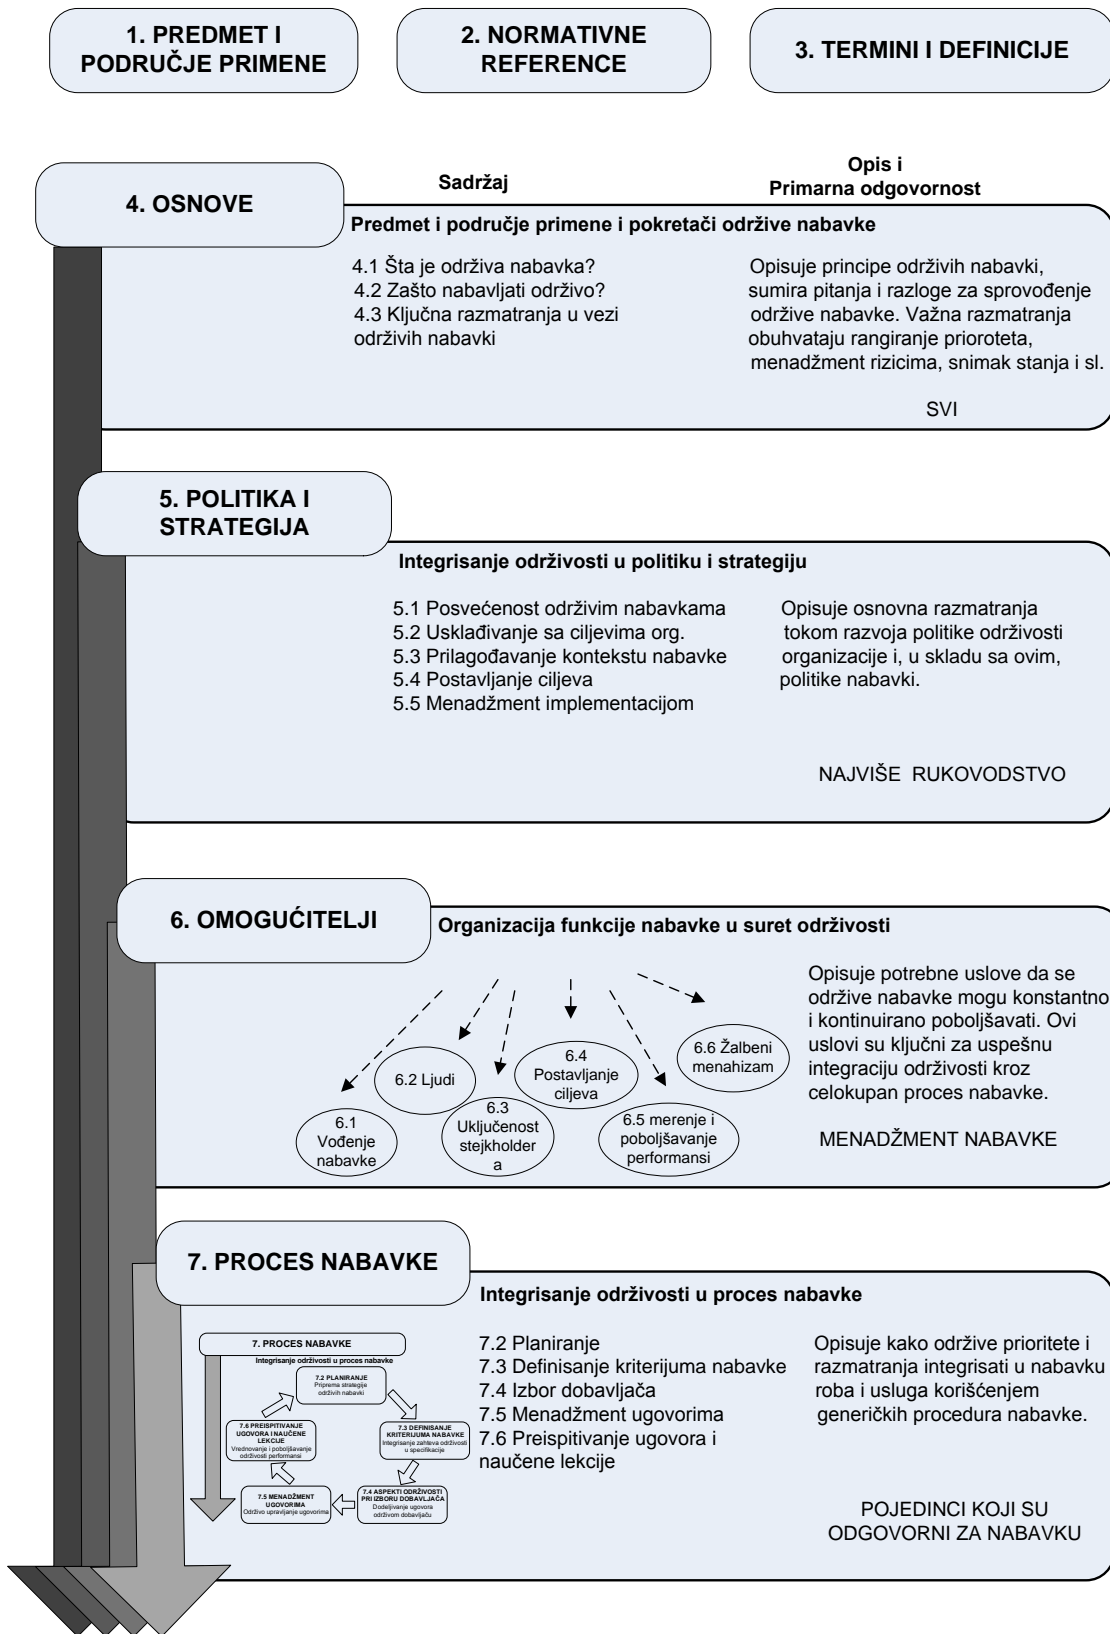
1. PREDMET I PODRUČJE PRIMENE

2. NORMATIVNE REFERENCE

3. TERMINI I DEFINICIJE

4. OSNOVE

Sadržaj

Opis i Primarna odgovornost

Predmet i područje primene i pokretači održive nabavke

4.1 Šta je održiva nabavka?
4.2 Zašto nabavljati održivo?
4.3 Ključna razmatranja u vezi održivih nabavki

Opisuje principe održivih nabavki, sumira pitanja i razloge za sprovođenje održive nabavke. Važna razmatranja obuhvataju rangiranje prioroteta, menadžment rizicima, snimak stanja i sl.

SVI

5. POLITIKA I STRATEGIJA

Integrisanje održivosti u politiku i strategiju

5.1 Posvećenost održivim nabavkama
5.2 Usklađivanje sa ciljevima org.
5.3 Prilagođavanje kontekstu nabavke
5.4 Postavljanje ciljeva
5.5 Menadžment implementacijom

Opisuje osnovna razmatranja tokom razvoja politike održivosti organizacije i, u skladu sa ovim, politike nabavki.

NAJVIŠE RUKOVODSTVO

6. OMOGUĆITELJI

Organizacija funkcije nabavke u suret održivosti

6.1 Vođenje nabavke

6.2 Ljudi

6.3 Uključenost stejkholdera

6.4 Postavljanje ciljeva

6.5 merenje i poboljšavanje performansi

6.6 Žalbeni menahizam

Opisuje potrebne uslove da se održive nabavke mogu konstantno i kontinuirano poboljšavati. Ovi uslovi su ključni za uspešnu integraciju održivosti kroz celokupan proces nabavke.

MENADŽMENT NABAVKE

7. PROCES NABAVKE

Integrisanje održivosti u proces nabavke

7. PROCES NABAVKE
Integrisanje održivosti u proces nabavke
7.2 PLANIRANJE
Priprema strategije održivih nabavki
7.3 DEFINISANJE KRITERIJUMA NABAVKE
Integrisanje zahteva održivosti u specifikacije
7.4 ASPEKTI ODRŽIVOSTI PRI IZBORU DOBAVLJAČA
Dodeljivanje ugovora održivom dobavljaču
7.5 MENADŽMENT UGOVORIMA
Održivo upravljanje ugovorima
7.6 PREISPITIVANJE UGOVORA I NAUČENE LEKCIJE
Vrednovanje i poboljšavanje održivosti performansi

7.2 Planiranje
7.3 Definisanje kriterijuma nabavke
7.4 Izbor dobavljača
7.5 Menadžment ugovorima
7.6 Preispitivanje ugovora i naučene lekcije

Opisuje kako održive prioritete i razmatranja integrisati u nabavku roba i usluga korišćenjem generičkih procedura nabavke.

POJEDINCI KOJI SU ODGOVORNI ZA NABAVKU